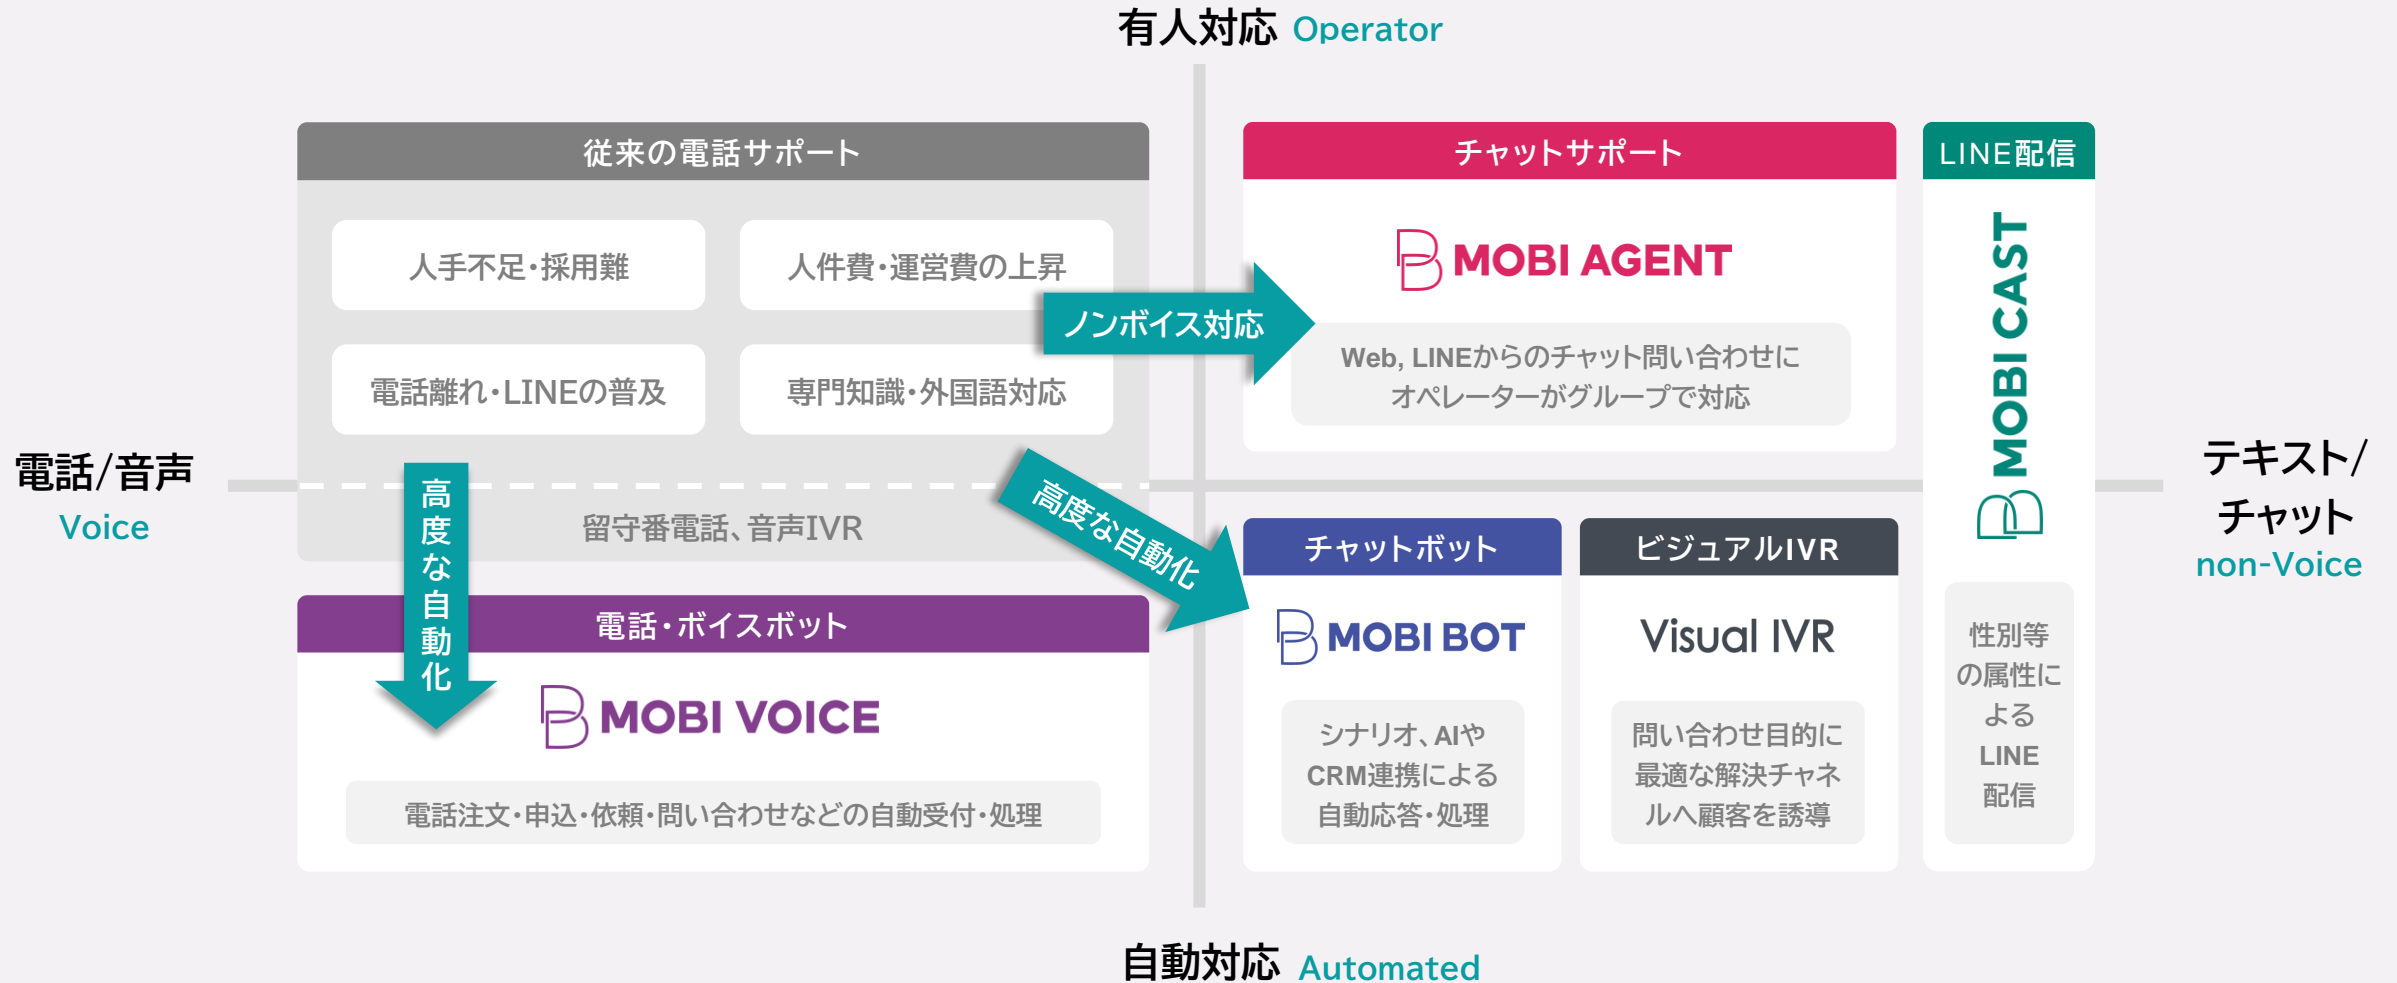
有人対応 Operator

従来の電話サポート

人手不足・採用難

人件費・運営費の上昇

電話離れ・LINEの普及

専門知識・外国語対応

留守番電話、音声IVR

ノンボイス対応

チャットサポート

MOBI AGENT

Web, LINEからのチャット問い合わせにオペレーターがグループで対応

LINE配信

MOBI CAST

電話/音声
Voice

テキスト/チャット
non-Voice

高度な自動化

高度な自動化

電話・ボイスボット

MOBI VOICE

電話注文・申込・依頼・問い合わせなどの自動受付・処理

チャットボット

MOBI BOT

シナリオ、AIやCRM連携による自動応答・処理

ビジュアルIVR

Visual IVR

問い合わせ目的に最適な解決チャネルへ顧客を誘導

性別等の属性によるLINE配信

自動対応 Automated